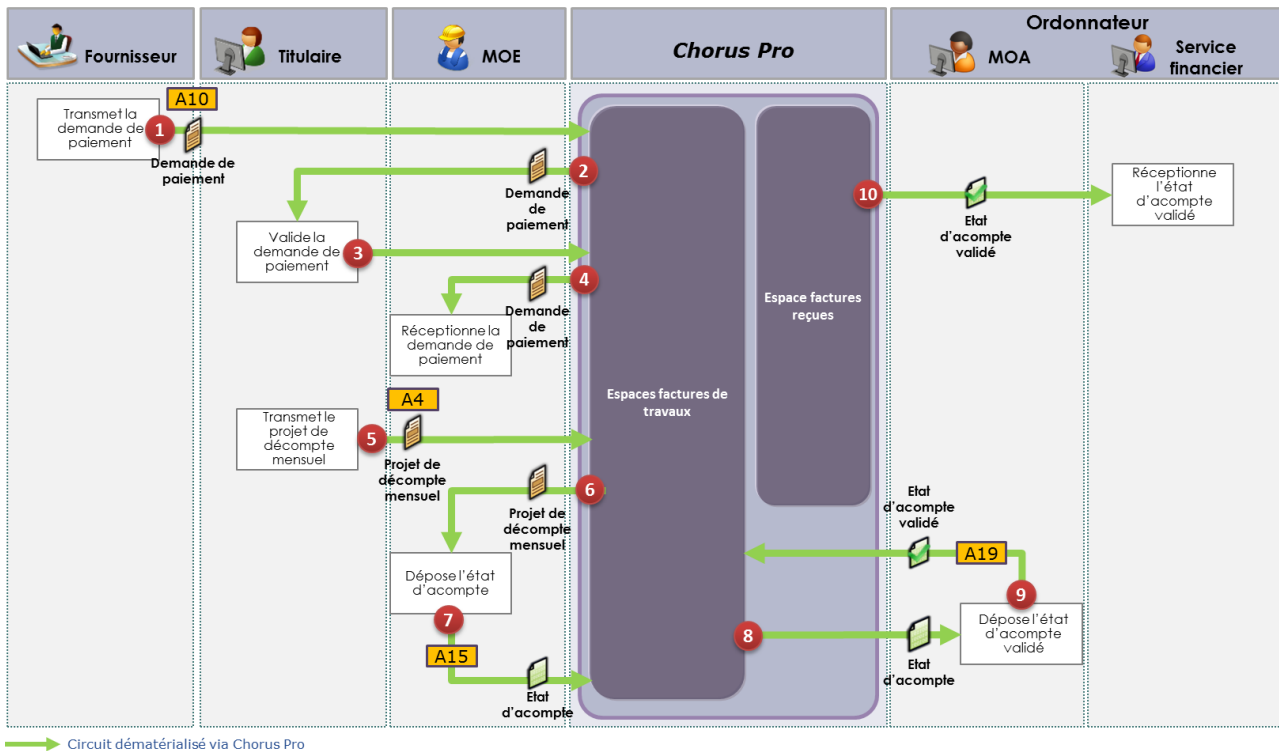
Fournisseur

Titulaire

MOE

Chorus Pro

Ordonnateur

MOA

Service financier

Transmet la demande de paiement

A10

1

Demande de paiement

2

Demande de paiement

10

Etat d'acompte validé

Réceptionne l'état d'acompte validé

Valide la demande de paiement

3

4

Demande de paiement

Espace factures reçues

Réceptionne la demande de paiement

Espaces factures de travaux

Transmet le projet de décompte mensuel

A4

5

Projet de décompte mensuel

6

Projet de décompte mensuel

Etat d'acompte validé

A19

9

Dépose l'état d'acompte

7

8

Dépose l'état d'acompte validé

A15

Etat d'acompte

Etat d'acompte

Circuit dématérialisé via Chorus Pro